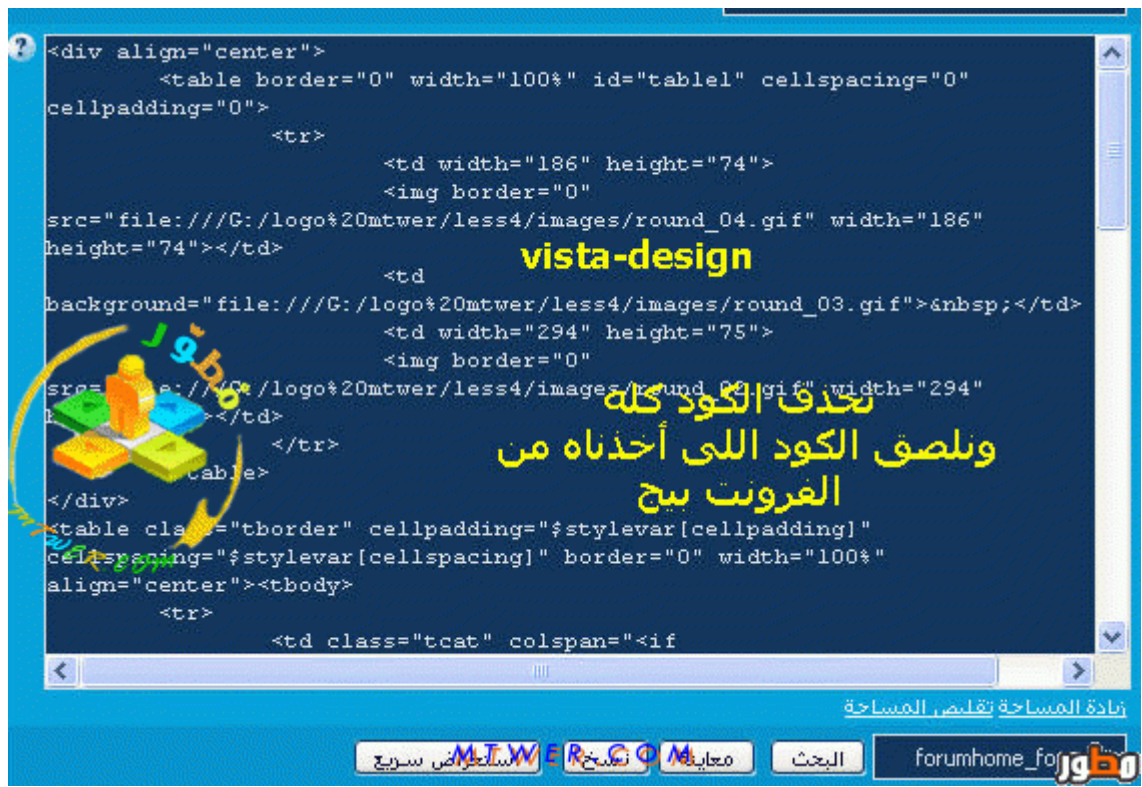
?
<div align="center">
<table border="0" width="100%" id="table1" cellspacing="0" cellpadding="0">
<tr>
<td width="186" height="74">
<img border="0" src="file:///G:/logo%20mtwer/less4/images/round_04.gif" width="186" height="74"></td>
vista-design
<td background="file:///G:/logo%20mtwer/less4/images/round_03.gif">&nbsp;</td>
<td width="294" height="75">
<img border="0" src=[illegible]e:///G:/logo%20mtwer/less4/images/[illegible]und_0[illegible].gif" width="294" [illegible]</td>
</tr>
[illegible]able>
</div>
<table cla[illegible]="tborder" cellpadding="$stylevar[cellpadding]" cel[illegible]ing="$stylevar[cellspacing]" border="0" width="100%" align="center"><tbody>
<tr>
<td class="tcat" colspan="<if

نحذف الكود كله
ونلصق الكود اللى أخذناه من
الفرونت بيج

مطور
mtwer.com

زيادة المساحة تقليص المساحة

M.T.W.E.R.C.O.M
استعراض سريع نسخ معاينة البحث forumhome_fo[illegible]
مطور